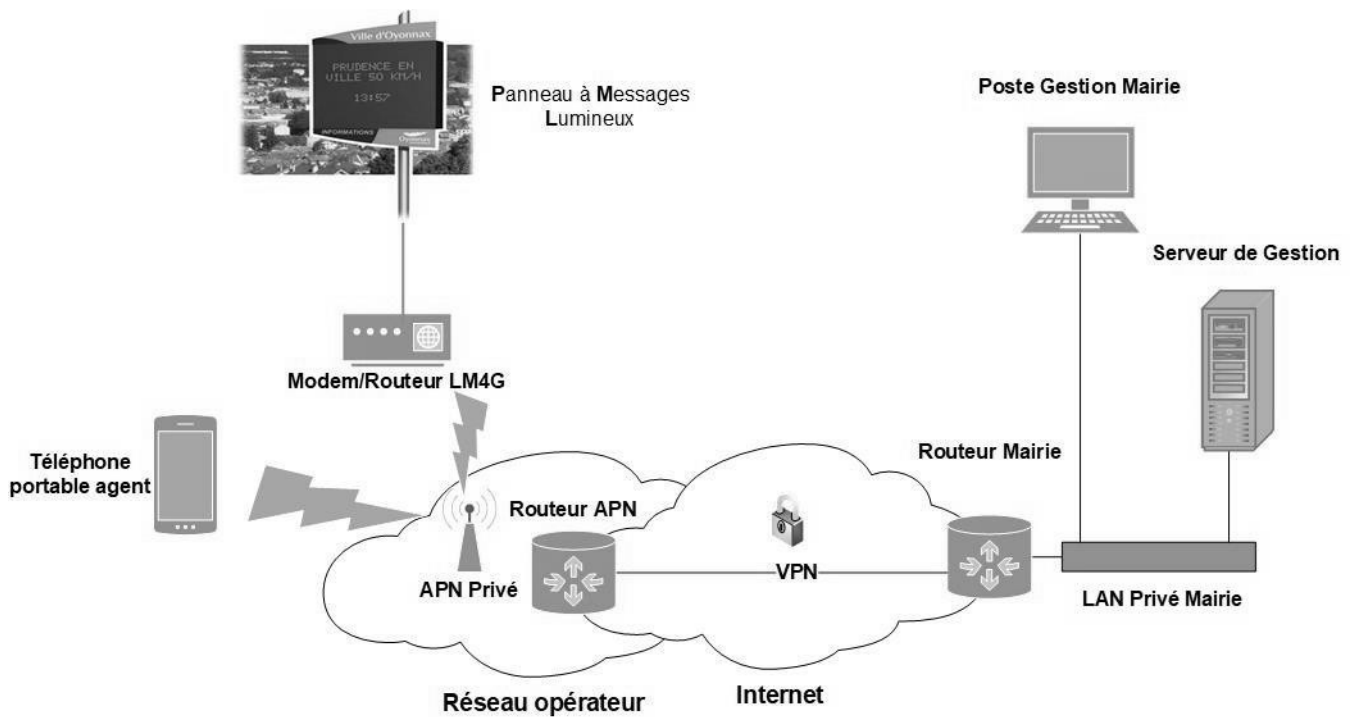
Ville d'Oyonnax
PRUDENCE EN VILLE 50 KM/H
13:57
INFORMATIONS
Oyonnax

Panneau à Messages Lumineux

Poste Gestion Mairie

Serveur de Gestion

Modem/Routeur LM4G

Téléphone portable agent

Routeur Mairie

Routeur APN

VPN

APN Privé

LAN Privé Mairie

Réseau opérateur

Internet